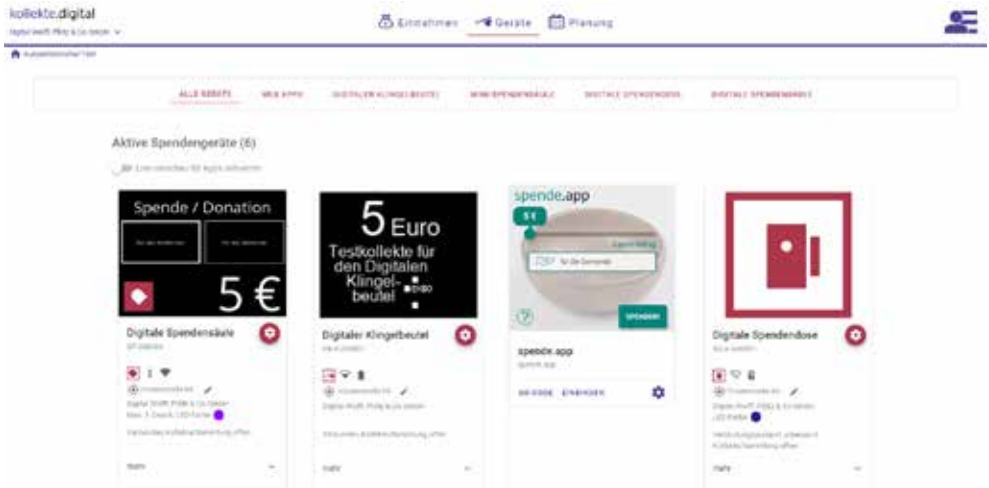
kollekte.digital
Digital Kraft Pfalz & Co GmbH

Einnahmen Geräte Planung

Kurzadministrator?

ALLE GERÄTE WEB APPS DIGITALER KLINGELBEUTEL MINI-SPENDENSÄULE DIGITALE SPENDENSÄULE DIGITALE SPENDENDOSE

Aktive Spendengeräte (6)

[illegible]

Spende / Donation

5 €

Digitale Spendensäule

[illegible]

5 Euro

Testkollekte für den Digitalen Klingelbeutel

Digitaler Klingelbeutel

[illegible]

spende.app

5 €

Für die Gemeinde

SPENDEN

spende.app

QR-CODE EINBINDEN

Digitale Spendendose

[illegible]

Mehr

Mehr

Mehr